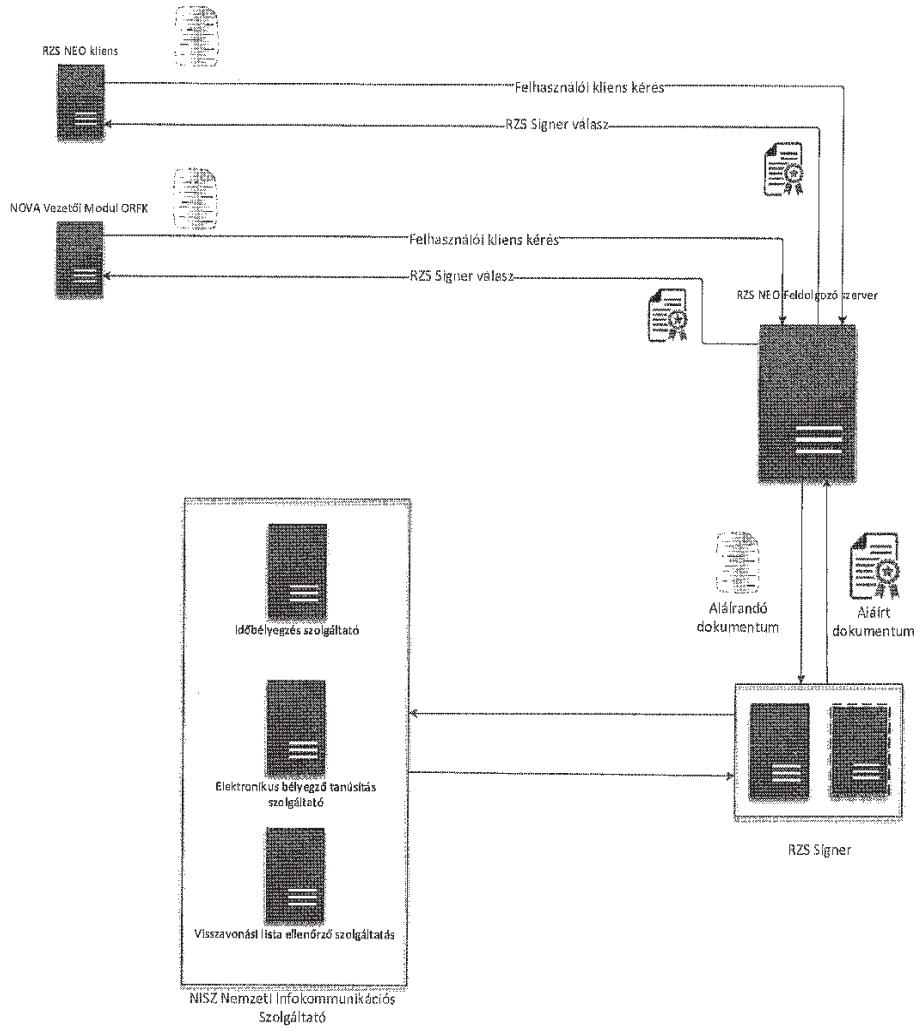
RZS NEO kliens

Felhasználói kliens kérés

RZS Signer válasz

NOVA Vezetői Modul ORFK

Felhasználói kliens kérés

RZS Signer válasz

RZS NEO Feldolgozó szerver

Időbélyegzés szolgáltató

Aláírandó dokumentum

Aláírt dokumentum

Elektronikus bélyegző tanúsítás szolgáltató

Visszavonási lista ellenőrző szolgáltatás

RZS Signer

NISZ Nemzeti Infokommunikációs Szolgáltató